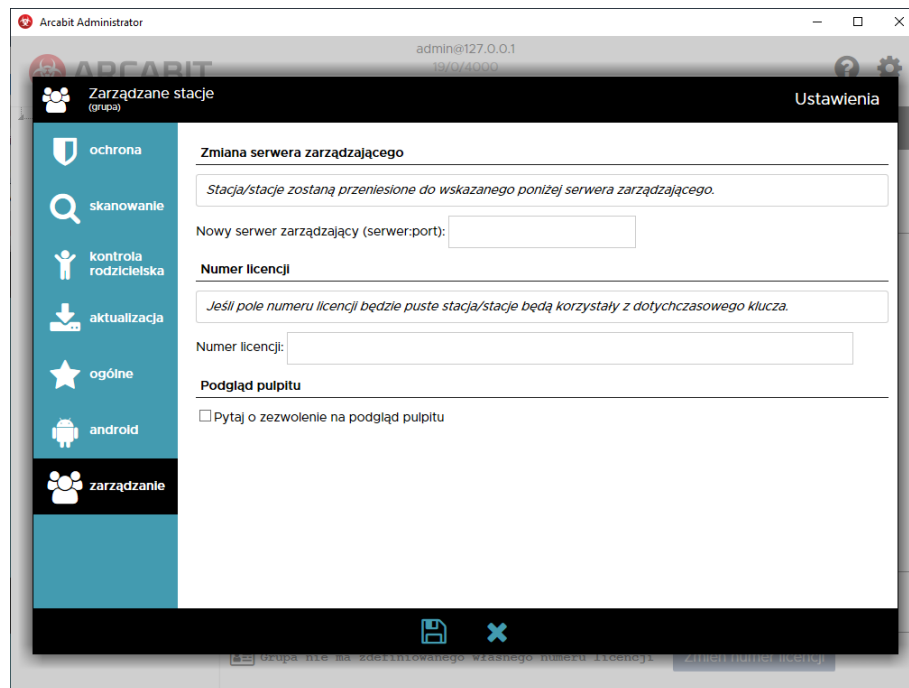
Arcabit Administrator

admin@127.0.0.1
19/0/4000

ARCABIT

Zarządzane stacje
(grupa)

Ustawienia

ochrona

skanowanie

kontrola rodzicielska

aktualizacja

ogólne

android

zarządzanie

Zmiana serwera zarządzającego

Stacja/stacje zostaną przeniesione do wskazanego poniżej serwera zarządzającego.

Nowy serwer zarządzający (serwer:port):

Numer licencji

Jeśli pole numeru licencji będzie puste stacja/stacje będą korzystały z dotychczasowego klucza.

Numer licencji:

Podgląd pulpitu

☐ Pytaj o zezwolenie na podgląd pulpitu

Grupa nie ma zdefiniowanego własnego numeru licencji

Zmień numer licencji